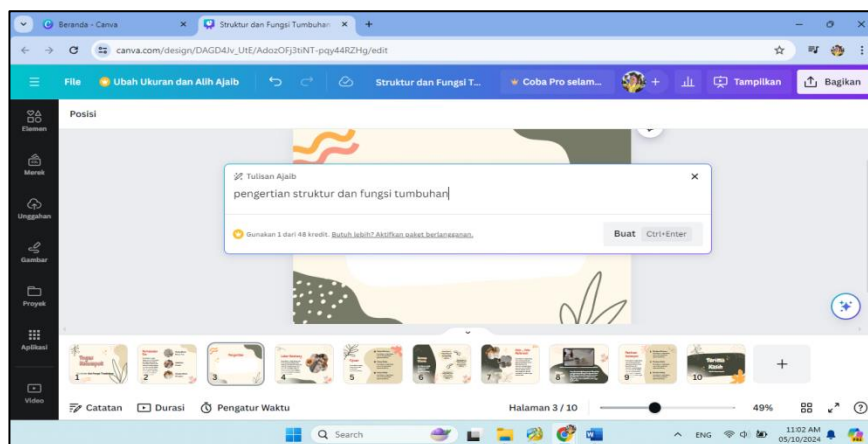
Beranda - Canva
Struktur dan Fungsi Tumbuhan
canva.com/design/DAGD4Jv_UtE/AdozOFj3tiNT-pqy44RZHg/edit
File
Ubah Ukuran dan Alih Ajaib
Struktur dan Fungsi T...
Coba Pro selam...
Tampilkan
Bagikan
Elemen
Merek
Unggahan
Gambar
Proyek
Aplikasi
Video
Posisi
Tulisan Ajaib
pengertian struktur dan fungsi tumbuhan
Gunakan 1 dari 48 kredit. Butuh lebih? Aktifkan paket berlangganan.
Buat Ctrl+Enter
1
2
3
4
5
6
7
8
9
10
Catatan
Durasi
Pengatur Waktu
Halaman 3 / 10
49%
Search
ENG
11:02 AM
05/10/2024